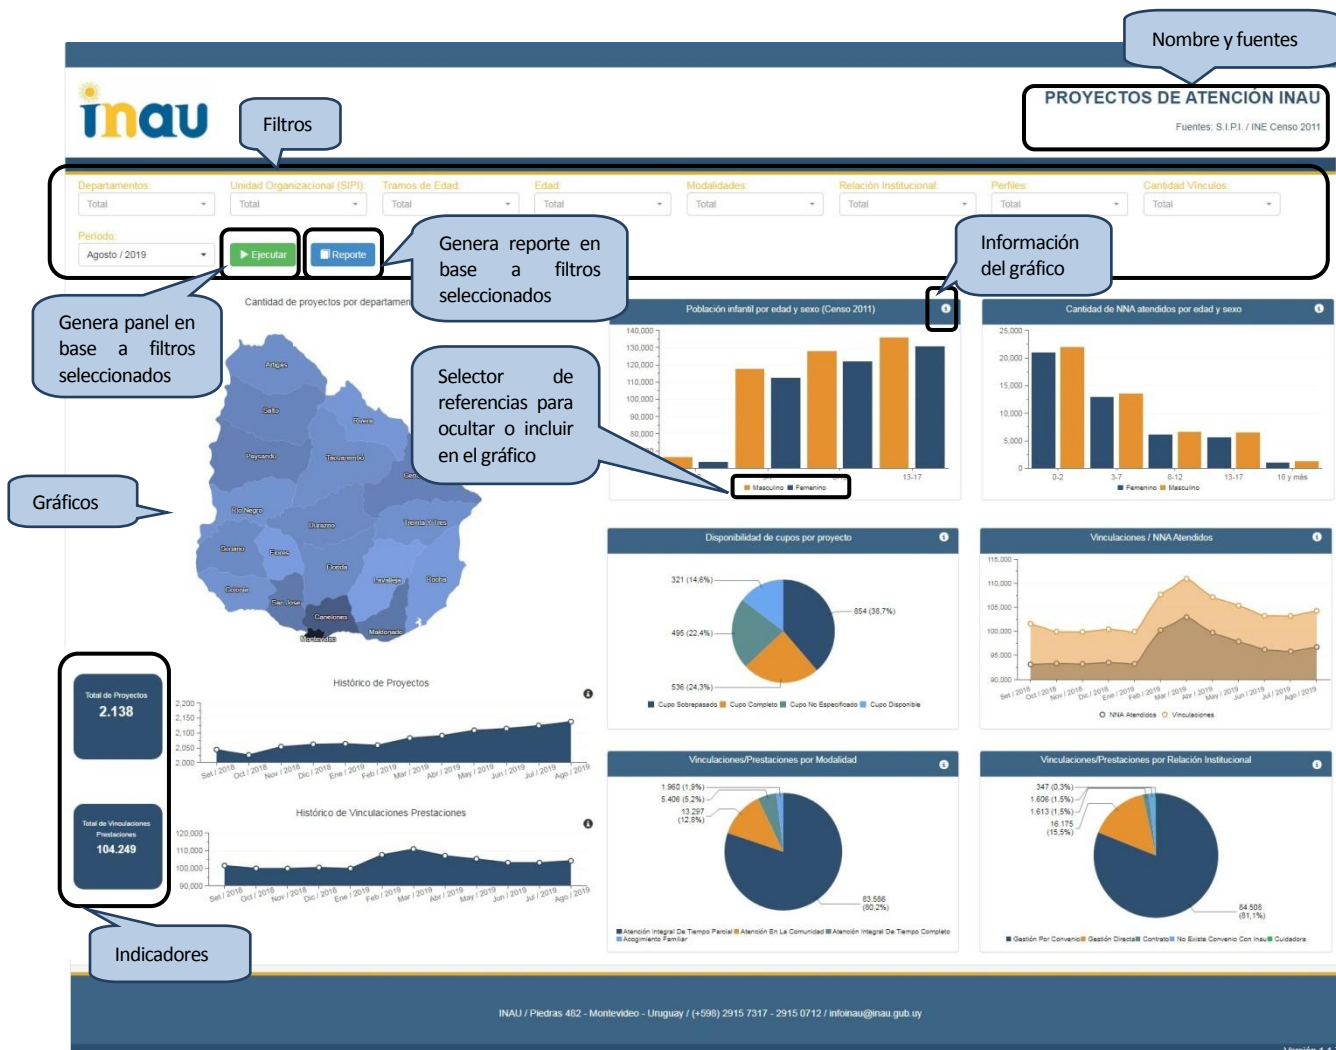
Nombre y fuentes

inau

Filtros

PROYECTOS DE ATENCIÓN INAU

Fuentes: S.I.P.I. / INE Censo 2011

Departamentos: Total
Unidad Organizacional (SIPI): Total
Tramos de Edad: Total
Edad: Total
Modalidades: Total
Relación Institucional: Total
Perfiles: Total
Cantidad Vínculos: Total

Período: Agosto / 2019

Ejecutar

Reporte

Genera reporte en base a filtros seleccionados

Información del gráfico

Genera panel en base a filtros seleccionados

Cantidad de proyectos por departamen

Selector de referencias para ocultar o incluir en el gráfico

Artigas
Salto
Rivera
Paysandú
Tacuarembó
Cerro Largo
Río Negro
Durazno
Treinta Y Tres
Soriano
Flores
Florida
Lavalleja
Rocha
Colonia
San José
Canelones
Maldonado
Montevideo

Gráficos

Población infantil por edad y sexo (Censo 2011)

140,000
130,000
120,000
110,000
100,000
90,000
80,000

13-17

Masculino Femenino

Cantidad de NNA atendidos por edad y sexo

25,000
20,000
15,000
10,000
5,000
0

0-2
3-7
8-12
13-17
18 y más

Femenino Masculino

Disponibilidad de cupos por proyecto

321 (14,6%)
854 (38,7%)
495 (22,4%)
536 (24,3%)

Cupo Sobrepasado Cupo Completo Cupo No Especificado Cupo Disponible

Vinculaciones / NNA Atendidos

115,000
110,000
105,000
100,000
95,000
90,000

Set / 2018 Oct / 2018 Nov / 2018 Dic / 2018 Ene / 2019 Feb / 2019 Mar / 2019 Abr / 2019 May / 2019 Jun / 2019 Jul / 2019 Ago / 2019

NNA Atendidos Vinculaciones

Total de Proyectos
2.138

Histórico de Proyectos

2,200
2,150
2,100
2,050
2,000

Set / 2018 Oct / 2018 Nov / 2018 Dic / 2018 Ene / 2019 Feb / 2019 Mar / 2019 Abr / 2019 May / 2019 Jun / 2019 Jul / 2019 Ago / 2019

Total de Vinculaciones Prestaciones
104.249

Histórico de Vinculaciones Prestaciones

120,000
110,000
100,000
90,000

Set / 2018 Oct / 2018 Nov / 2018 Dic / 2018 Ene / 2019 Feb / 2019 Mar / 2019 Abr / 2019 May / 2019 Jun / 2019 Jul / 2019 Ago / 2019

Vinculaciones/Prestaciones por Modalidad

1.960 (1,9%)
5.406 (5,2%)
13.297 (12,8%)
83.586 (80,2%)

Atención Integral De Tiempo Parcial Atención En La Comunidad Atención Integral De Tiempo Completo Acogimiento Familiar

Vinculaciones/Prestaciones por Relación Institucional

347 (0,3%)
1.606 (1,5%)
1.613 (1,5%)
16.175 (15,5%)
84.508 (81,1%)

Gestión Por Convenio Gestión Directa Contrato No Existe Convenio Con Inau Cuidadora

Indicadores

INAU / Piedras 482 - Montevideo - Uruguay / (+598) 2915 7317 - 2915 0712 / infoinau@inau.gub.uy